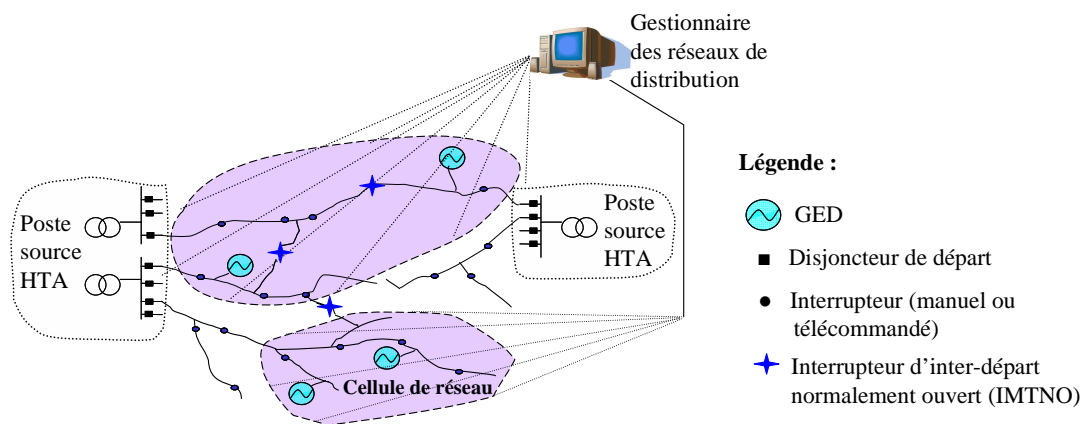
Gestionnaire des réseaux de distribution

Poste source HTA

Poste source HTA

Cellule de réseau

Légende :

GED

Disjoncteur de départ

Interrupteur (manuel ou télécommandé)

Interrupteur d'inter-départ normalement ouvert (IMTNO)